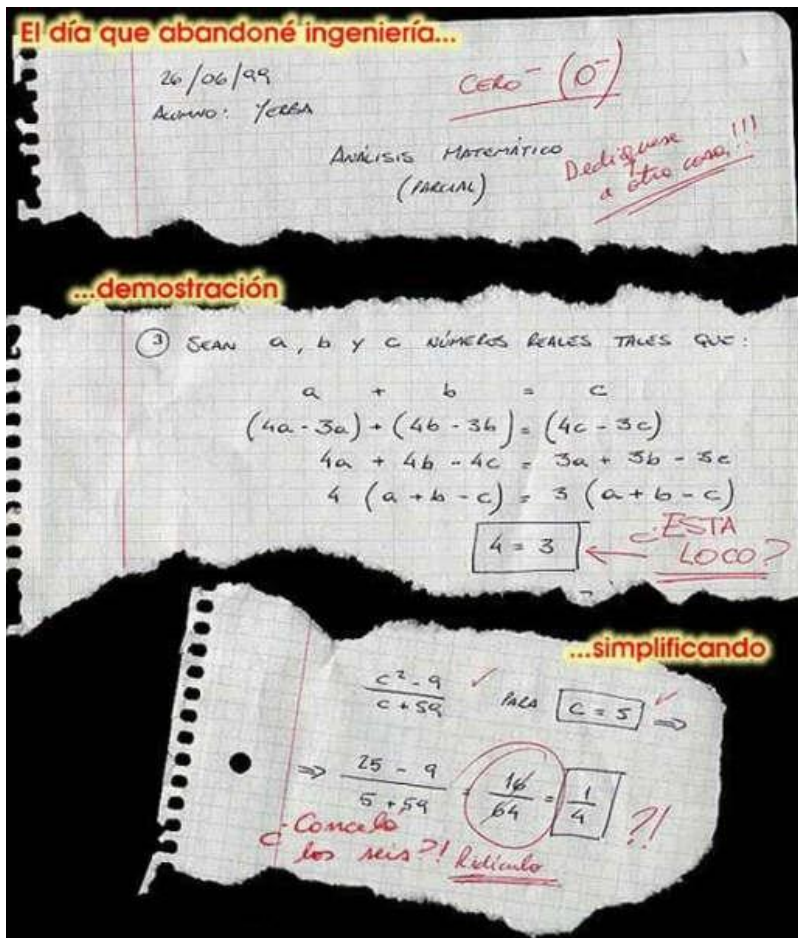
El día que abandoné ingeniería...

26/06/99
ALUMNO: YERBA

CERO$^-$ ($0^-$)

ANÁLISIS MATEMÁTICO
(PARCIAL)

Dedíquese a otra cosa!!!

...demostración

③ SEAN a, b Y c NÚMEROS REALES TALES QUE:

$a + b = c$
$(4a - 3a) + (4b - 3b) = (4c - 3c)$
$4a + 4b - 4c = 3a + 3b - 3c$
$4(a + b - c) = 3(a + b - c)$
$4 = 3$

¿ESTA LOCO?

...simplificando

$\frac{c^2 - 9}{c + 59}$ PARA $c = 5$ ⇒

⇒ $\frac{25 - 9}{5 + 59} = \frac{16}{64} = \frac{1}{4}$ ?!

¿Cancela los seis?! Ridículo